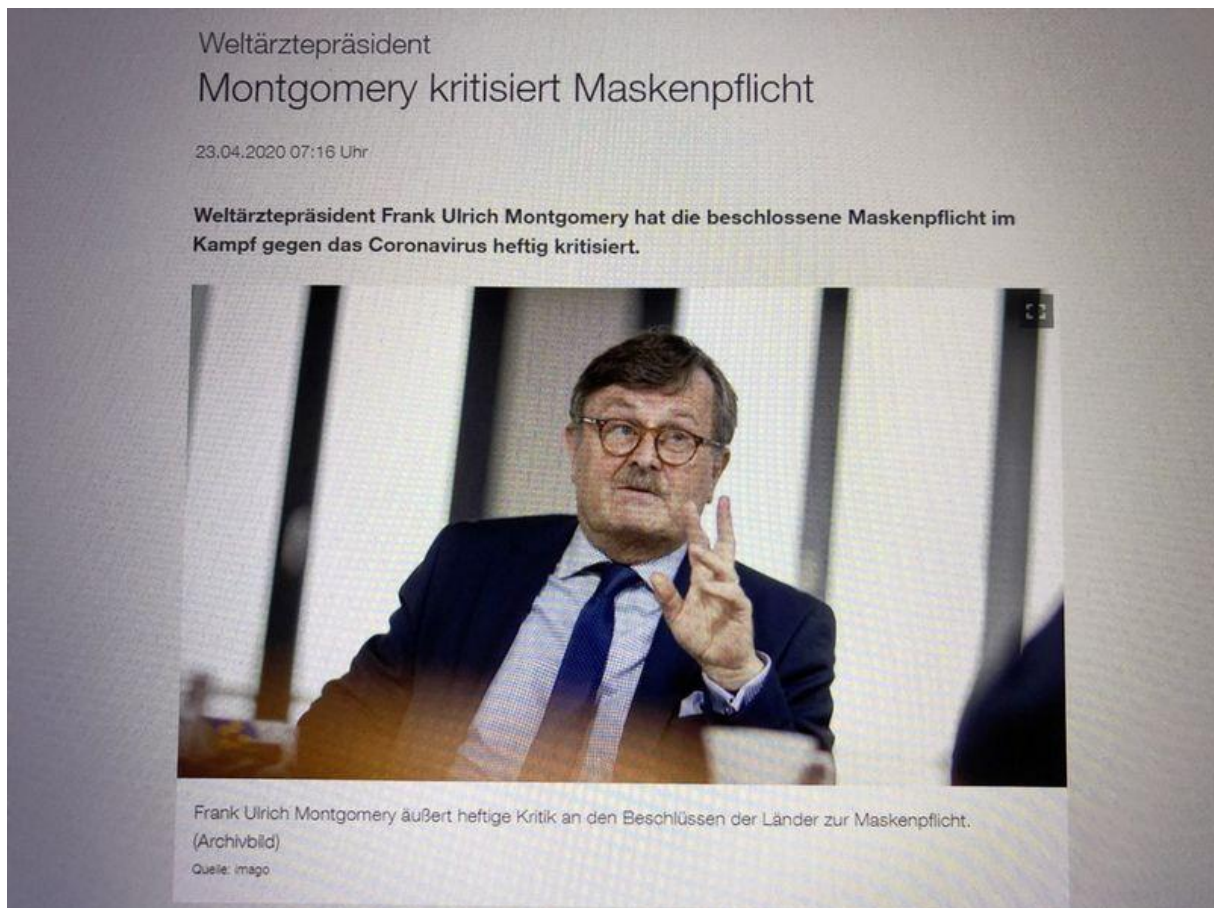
Weltärztepräsident
Montgomery kritisiert Maskenpflicht

23.04.2020 07:16 Uhr

**Weltärztepräsident Frank Ulrich Montgomery hat die beschlossene Maskenpflicht im Kampf gegen das Coronavirus heftig kritisiert.**

Frank Ulrich Montgomery äußert heftige Kritik an den Beschlüssen der Länder zur Maskenpflicht. (Archivbild)
Quelle: imago